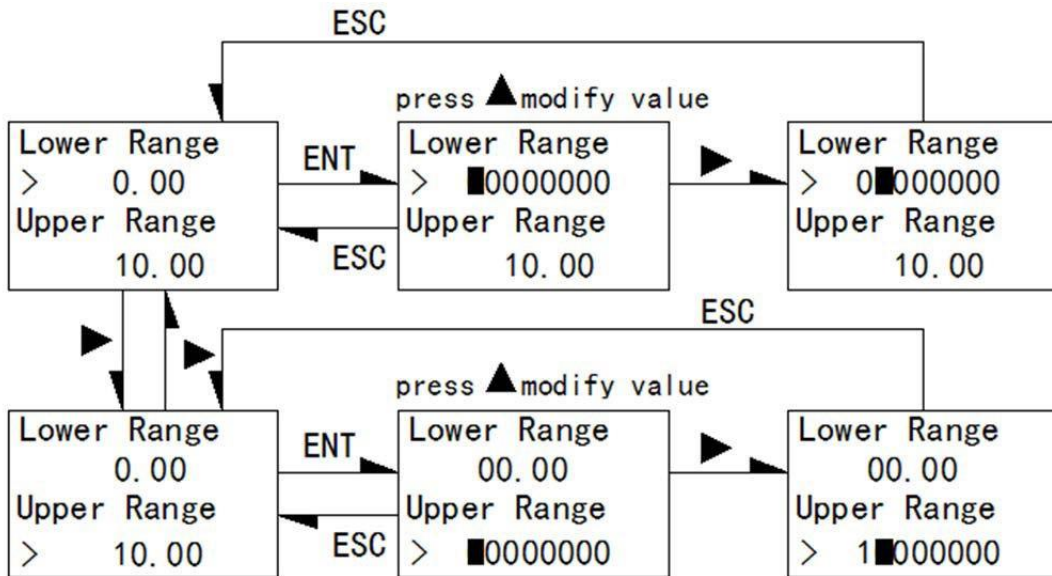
ESC

press ▲ modify value

Lower Range
> 0.00
Upper Range
10.00

ENT

ESC

Lower Range
> ■0000000
Upper Range
10.00

▶

Lower Range
> 0■000000
Upper Range
10.00

▶

▶

ESC

press ▲ modify value

Lower Range
0.00
Upper Range
> 10.00

ENT

ESC

Lower Range
00.00
Upper Range
> ■0000000

▶

Lower Range
00.00
Upper Range
> 1■000000